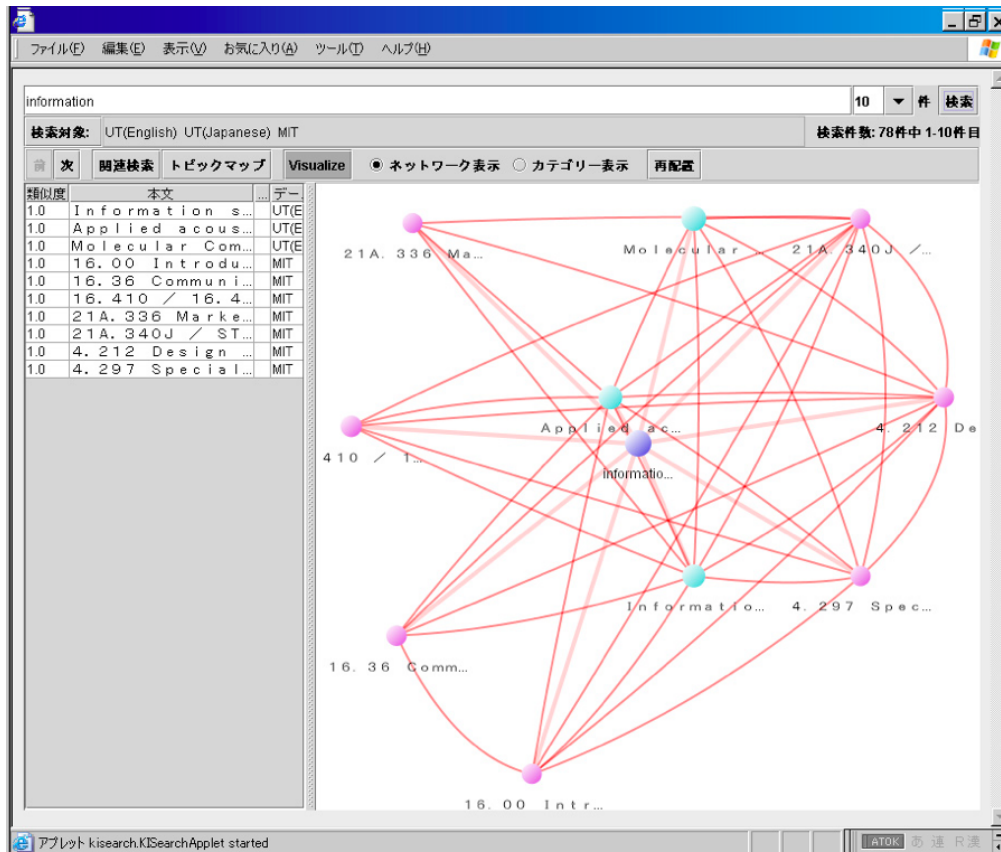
ファイル(F) 編集(E) 表示(V) お気に入り(A) ツール(T) ヘルプ(H)

information

10 件 検索

検索対象: UT(English) UT(Japanese) MIT

検索件数: 78件中 1-10件目

前 次 関連検索 トピックマップ Visualize ネットワーク表示 カテゴリー表示 再配置

| 類似度 | 本文 | ... | デー |
|---|---|---|---|
| 1.0 | Information s... | | UT(E |
| 1.0 | Applied acous... | | UT(E |
| 1.0 | Molecular Com... | | UT(E |
| 1.0 | 16.00 Introdu... | | MIT |
| 1.0 | 16.36 Communi... | | MIT |
| 1.0 | 16.410 / 16.4... | | MIT |
| 1.0 | 21A.336 Marke... | | MIT |
| 1.0 | 21A.340J / ST... | | MIT |
| 1.0 | 4.212 Design ... | | MIT |
| 1.0 | 4.297 Special... | | MIT |

21A.336 Ma...

Molecular ...

21A.340J /...

Applied ac...

4.212 De

410 / 1...

informatio...

Informatio...

4.297 Spec...

16.36 Comm...

16.00 Intr...

アプレット kisearch.KISearchApplet started

ATOK あ 連 R漢